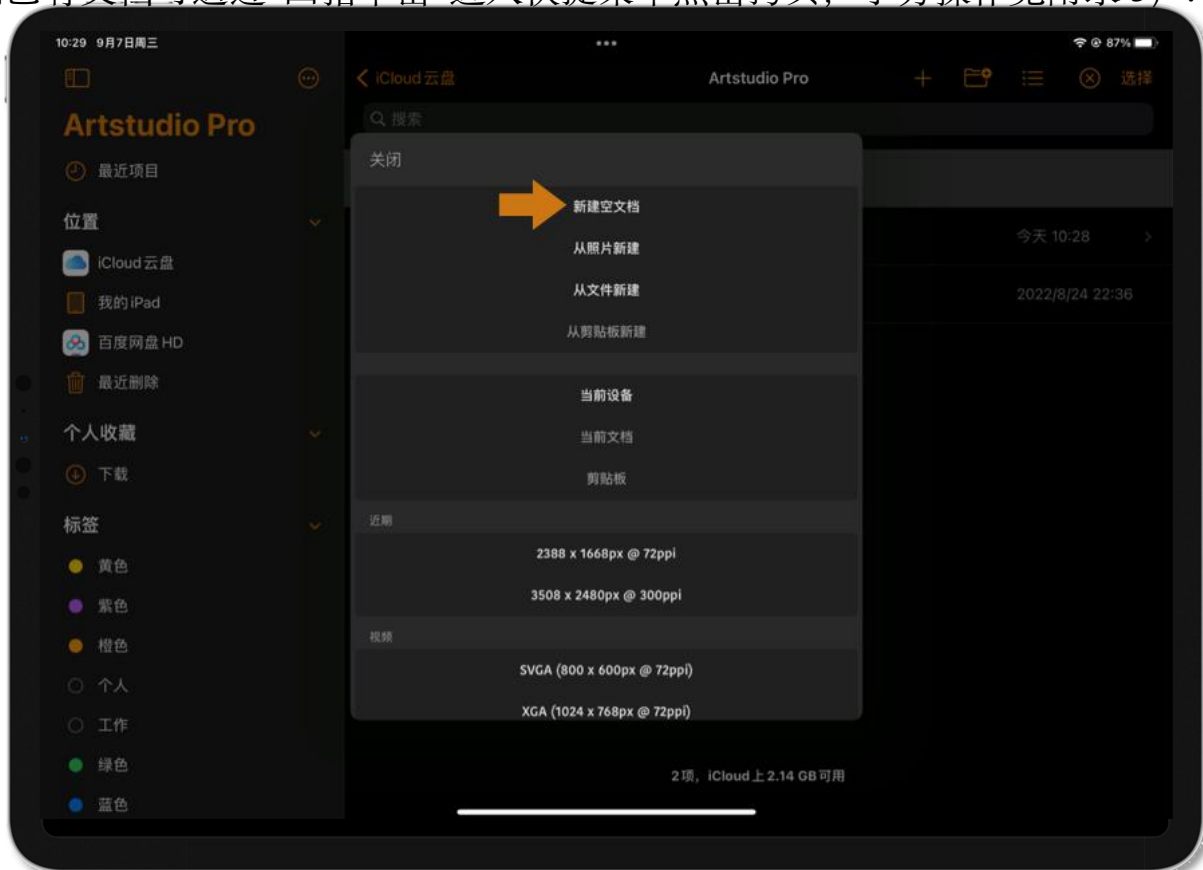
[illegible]

10:29 9月7日周三

87%

Artstudio Pro

最近项目

位置

iCloud云盘

我的iPad

百度网盘HD

最近删除

个人收藏

下载

标签

黄色

紫色

橙色

个人

工作

绿色

蓝色

iCloud云盘

Artstudio Pro

选择

搜索

关闭

新建空文档

从照片新建

从文件新建

从剪贴板新建

当前设备

当前文档

剪贴板

近期

2388 x 1668px @ 72ppi

3508 x 2480px @ 300ppi

视频

SVGA (800 x 600px @ 72ppi)

XGA (1024 x 768px @ 72ppi)

今天 10:28

2022/8/24 22:36

2项，iCloud上2.14 GB可用